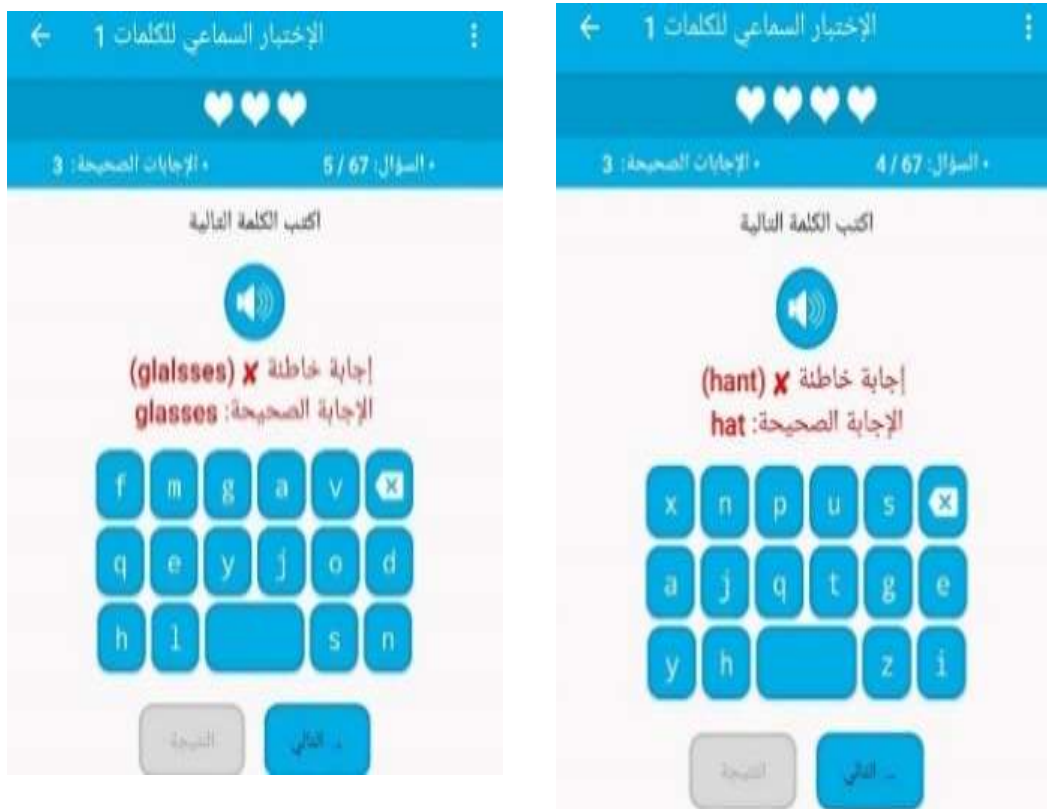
الإختبار السماعي للكلمات 1

• السؤال: 5 / 67
• الإجابات الصحيحة: 3

اكتب الكلمة التالية

إجابة خاطئة ✘ (glalsses)
الإجابة الصحيحة: glasses

| f | m | g | a | v | ⌫ |
|---|---|---|---|---|---|
| q | e | y | j | o | d |
| h | l | | | s | n |

النتيجة
التالي

الإختبار السماعي للكلمات 1

• السؤال: 4 / 67
• الإجابات الصحيحة: 3

اكتب الكلمة التالية

إجابة خاطئة ✘ (hant)
الإجابة الصحيحة: hat

| x | n | p | u | s | ⌫ |
|---|---|---|---|---|---|
| a | j | q | t | g | e |
| y | h | | | z | i |

النتيجة
التالي